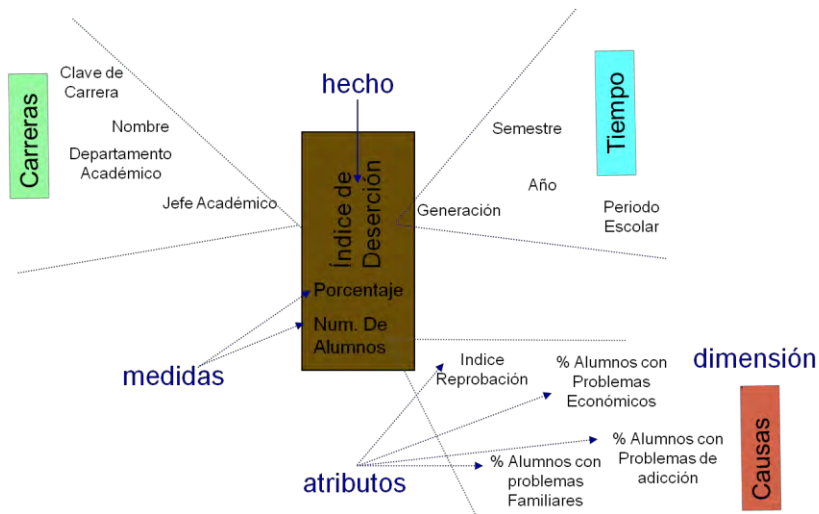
Carreras

Clave de Carrera

Nombre

Departamento Académico

Jefe Académico

hecho

Índice de Deserción

Porcentaje

Num. De Alumnos

Tiempo

Semestre

Año

Generación

Periodo Escolar

medidas

dimensión

Indice Reprobación

% Alumnos con Problemas Económicos

% Alumnos con Problemas de adicción

% Alumnos con problemas Familiares

atributos

Causas